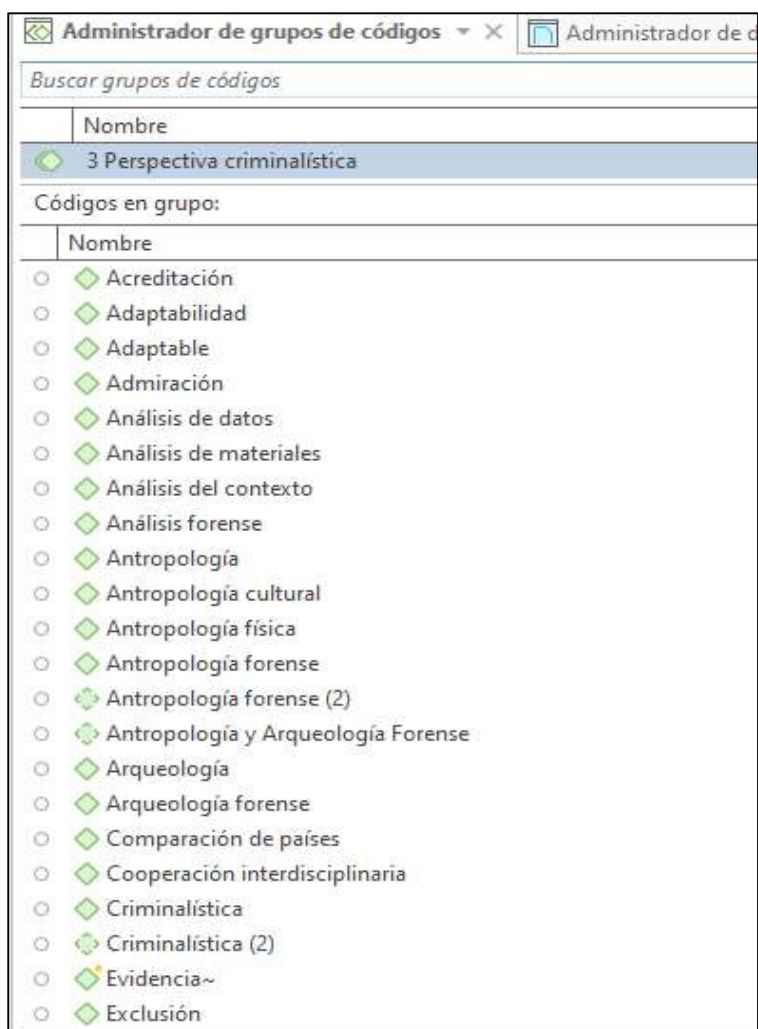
Administrador de grupos de códigos ▾ × Administrador de c

Buscar grupos de códigos

Nombre

3 Perspectiva criminalística

Códigos en grupo:

Nombre

Acreditación
Adaptabilidad
Adaptable
Admiración
Análisis de datos
Análisis de materiales
Análisis del contexto
Análisis forense
Antropología
Antropología cultural
Antropología física
Antropología forense
Antropología forense (2)
Antropología y Arqueología Forense
Arqueología
Arqueología forense
Comparación de países
Cooperación interdisciplinaria
Criminalística
Criminalística (2)
Evidencia~
Exclusión